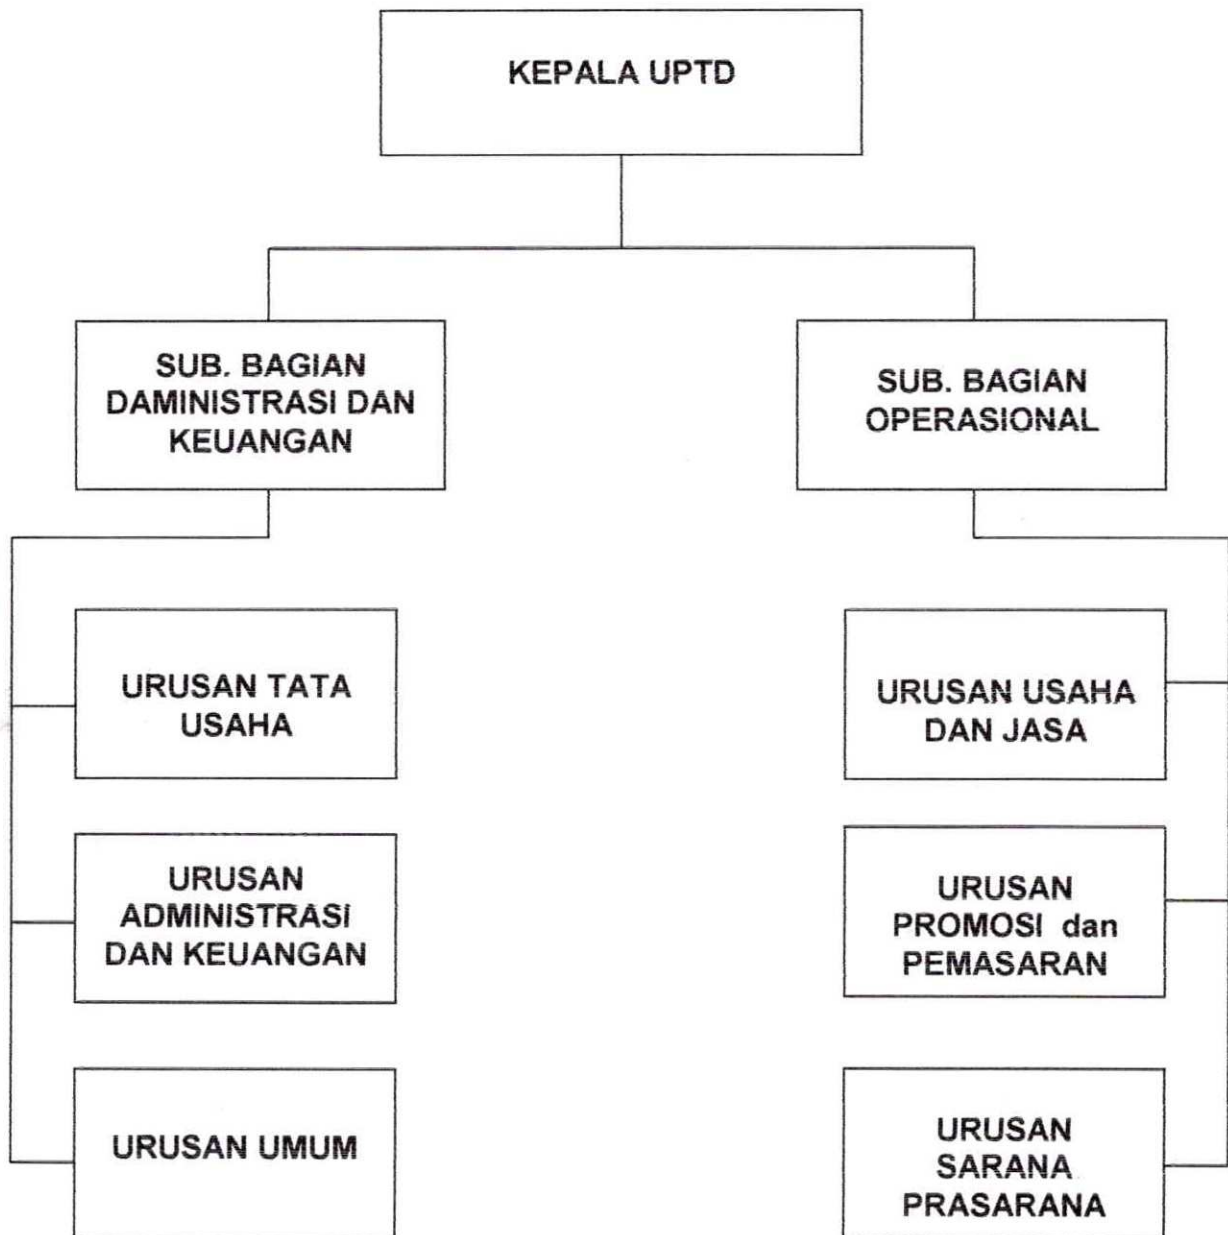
KEPALA UPTD

SUB. BAGIAN DAMINISTRASI DAN KEUANGAN

SUB. BAGIAN OPERASIONAL

URUSAN TATA USAHA

URUSAN ADMINISTRASI DAN KEUANGAN

URUSAN UMUM

URUSAN USAHA DAN JASA

URUSAN PROMOSI dan PEMASARAN

URUSAN SARANA PRASARANA